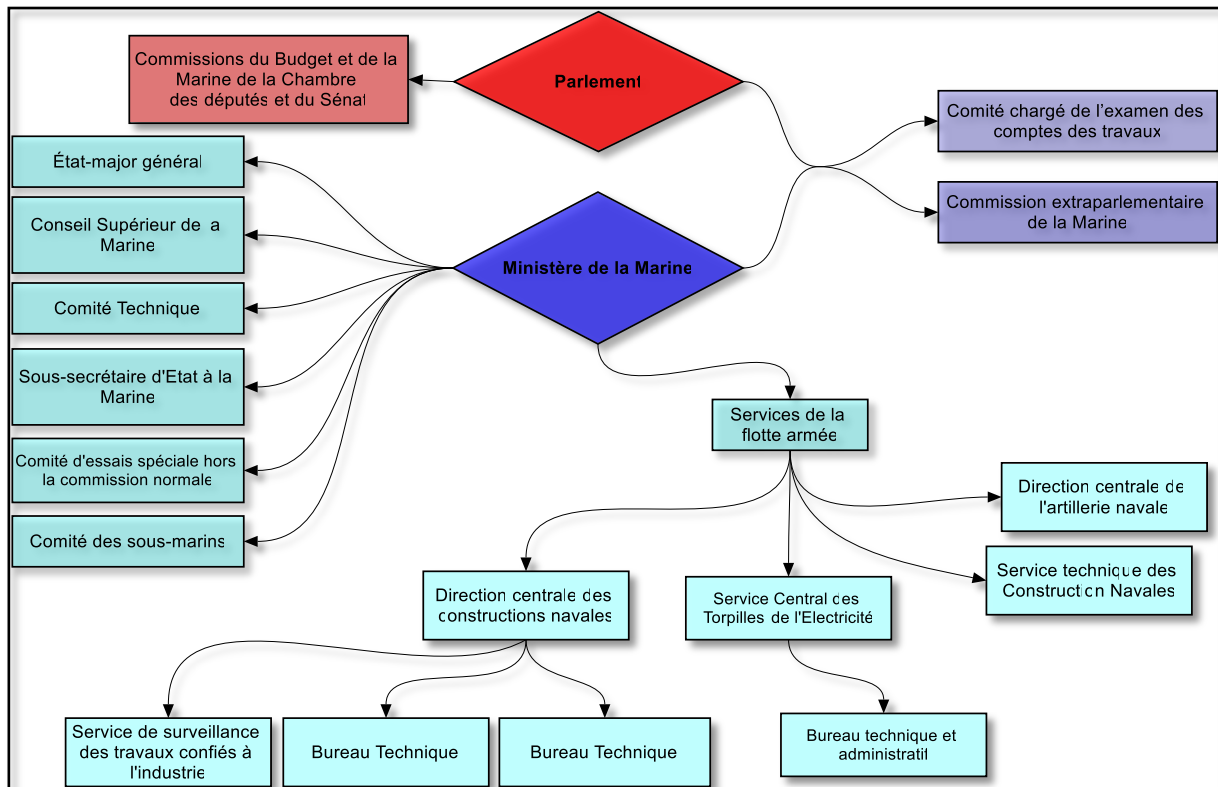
Commissions du Budget et de la Marine de la Chambre des députés et du Sénat

Parlement

Comité chargé de l'examen des comptes des travaux

Commission extraparlementaire de la Marine

État-major général

Conseil Supérieur de la Marine

Comité Technique

Sous-secrétaire d'Etat à la Marine

Comité d'essais spéciale hors la commission normale

Comité des sous-marins

Ministère de la Marine

Services de la flotte armée

Direction centrale de l'artillerie navale

Service technique des Construction Navales

Direction centrale des constructions navales

Service Central des Torpilles de l'Electricité

Service de surveillance des travaux confiés à l'industrie

Bureau Technique

Bureau Technique

Bureau technique et administratif